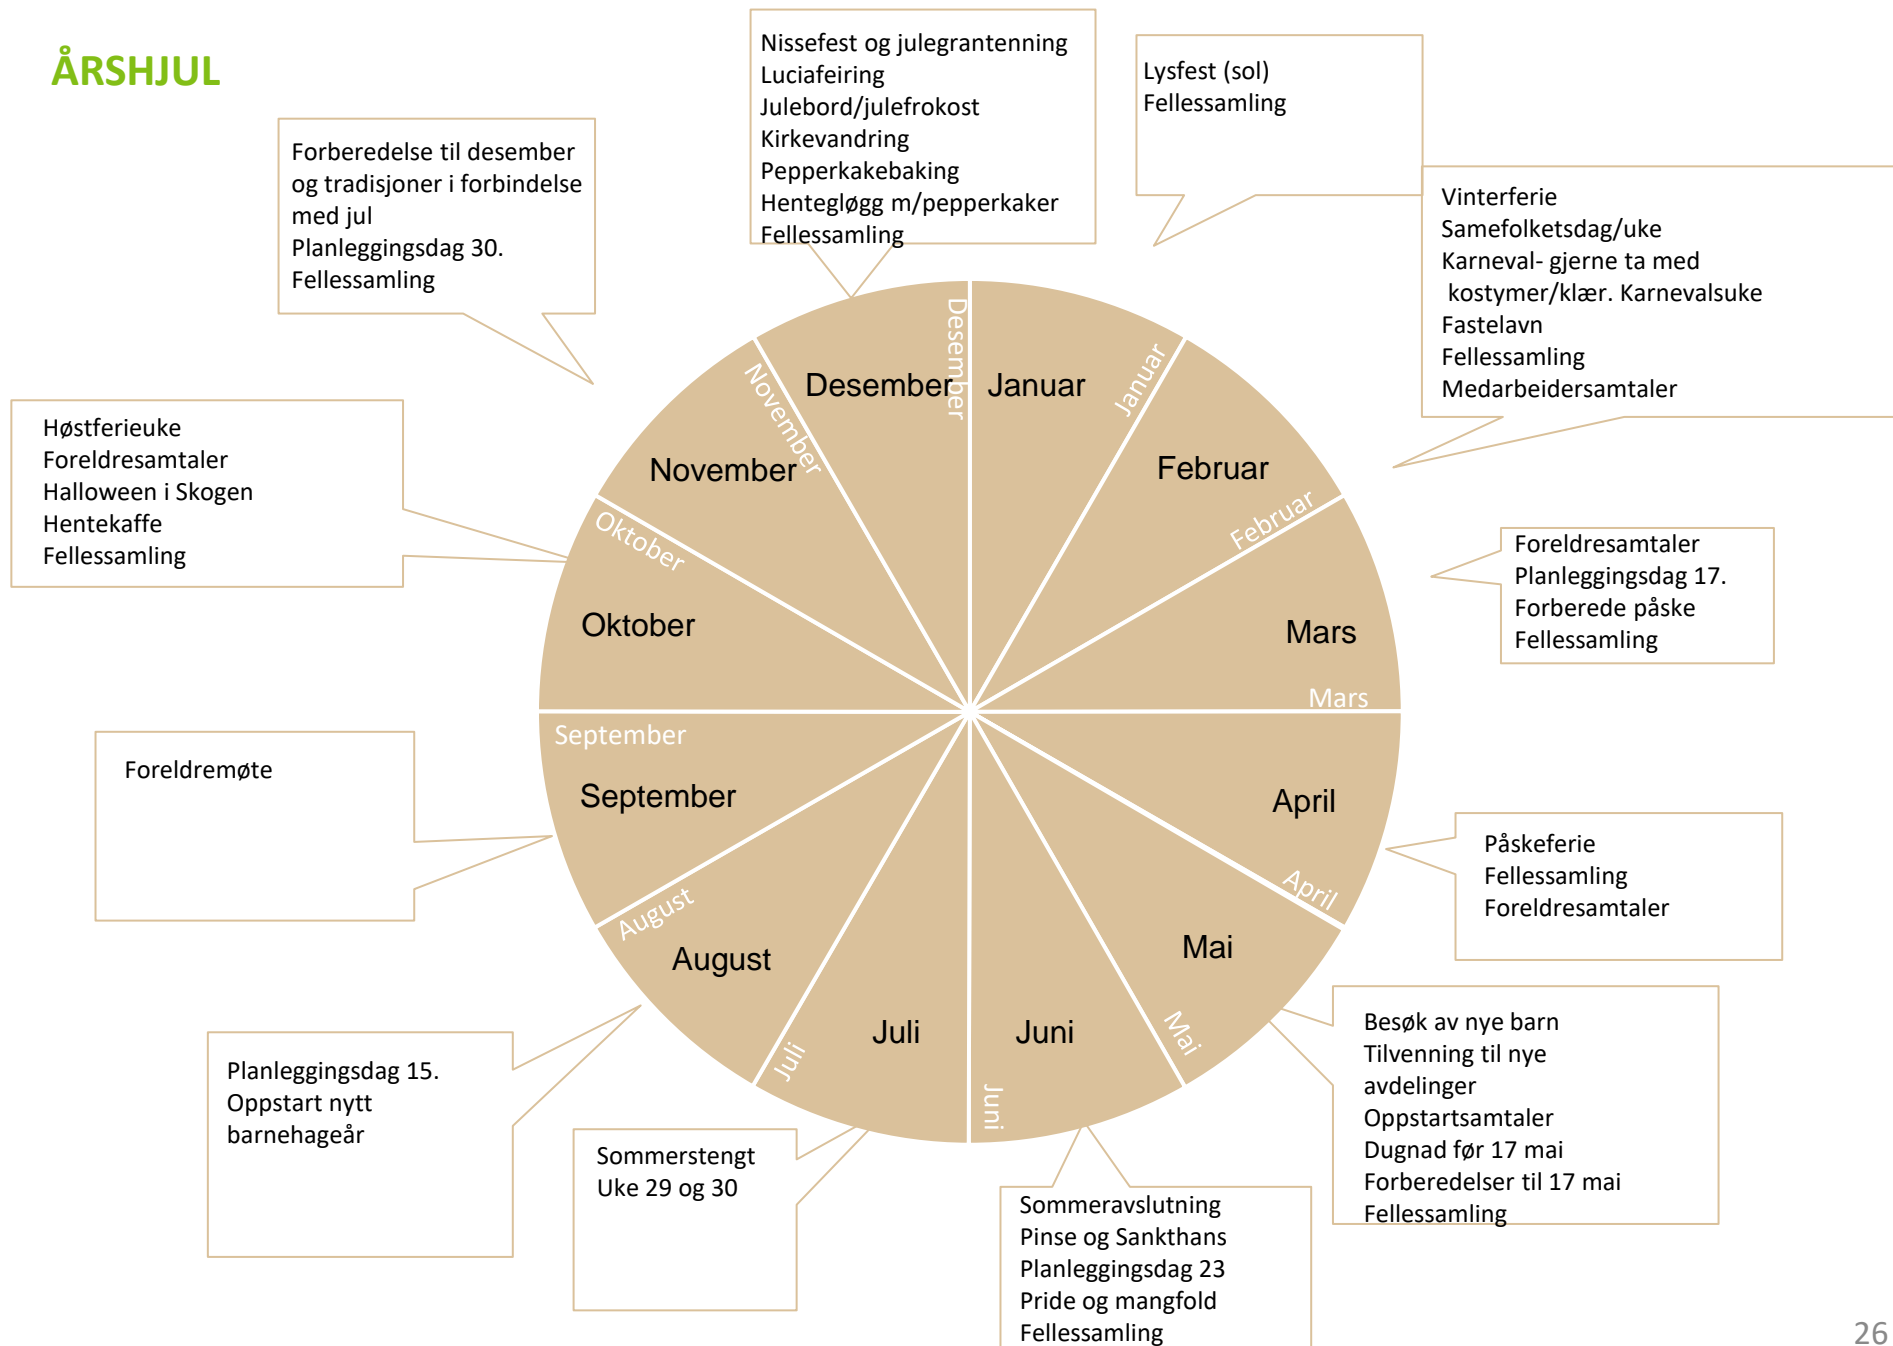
ÅRSHJUL

Forberedelse til desember og tradisjoner i forbindelse med jul
Planleggingsdag 30.
Fellessamling

Nissefest og julegrantenning
Luciafeiring
Julebord/julefrokost
Kirkevandring
Pepperkakebaking
Henteløgg m/pepperkaker
Fellessamling

Lysfest (sol)
Fellessamling

Vinterferie
Samefolketsdag/uke
Karneval- gjerne ta med kostymer/klær. Karnevalsuke
Fastelavn
Fellessamling
Medarbeidersamtaler

Høstferieuke
Foreldresamtaler
Halloween i Skogen
Hentekaffe
Fellessamling

Foreldresamtaler
Planleggingsdag 17.
Forberede påske
Fellessamling

Foreldremøte

Påskeferie
Fellessamling
Foreldresamtaler

Desember
Desember
Januar
Januar
November
November
Februar
Februar
Oktober
Oktober
Mars
Mars
September
September
April
April
August
August
Mai
Mai
Juli
Juli
Juni
Juni

Besøk av nye barn
Tilvenning til nye avdelinger
Oppstartsamtaler
Dugnad før 17 mai
Forberedelser til 17 mai
Fellessamling

Planleggingsdag 15.
Oppstart nytt barnehageår

Sommerstengt
Uke 29 og 30

Sommeravslutning
Pinse og Sankthans
Planleggingsdag 23
Pride og mangfold
Fellessamling

26